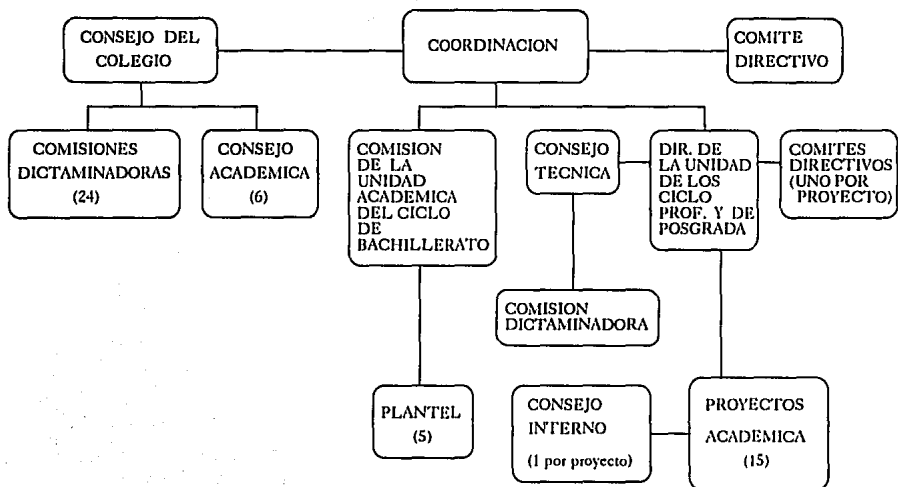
CONSEJO DEL COLEGIO

COORDINACION

COMITE DIRECTIVO

COMISIONES DICTAMINADORAS (24)

CONSEJO ACADEMICA (6)

COMISION DE LA UNIDAD ACADEMICA DEL CICLO DE BACHILLERATO

CONSEJO TECNICA

DIR. DE LA UNIDAD DE LOS CICLO PROF. Y DE POSGRADA

COMITES DIRECTIVOS (UNO POR PROYECTO)

COMISION DICTAMINADORA

PLANTEL (5)

CONSEJO INTERNO (1 por proyecto)

PROYECTOS ACADEMICA (15)